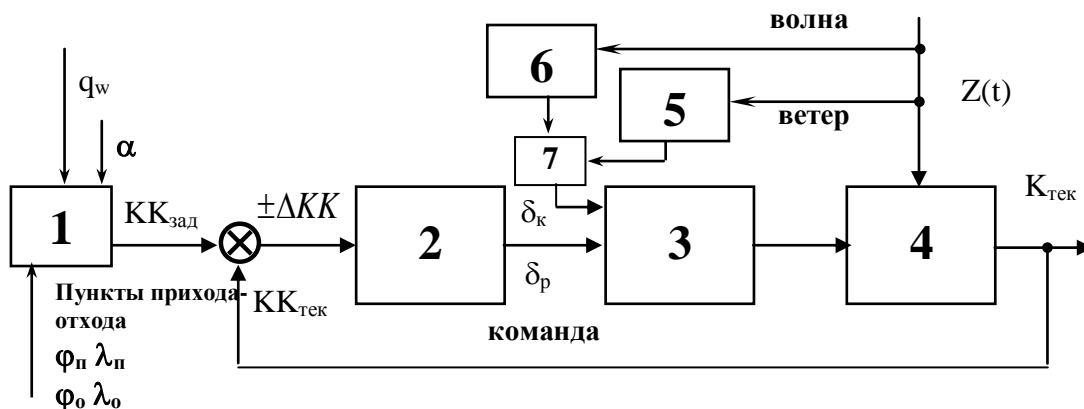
волна

6

5

ветер

Z(t)

$q_w$

α

7

1

$KK_{зад}$

$\pm\Delta KK$

2

$\delta_к$

3

4

$K_{тек}$

$\delta_р$

$KK_{тек}$

Пункты прихода-отхода

$\varphi_п$ $\lambda_п$

$\varphi_о$ $\lambda_о$

команда